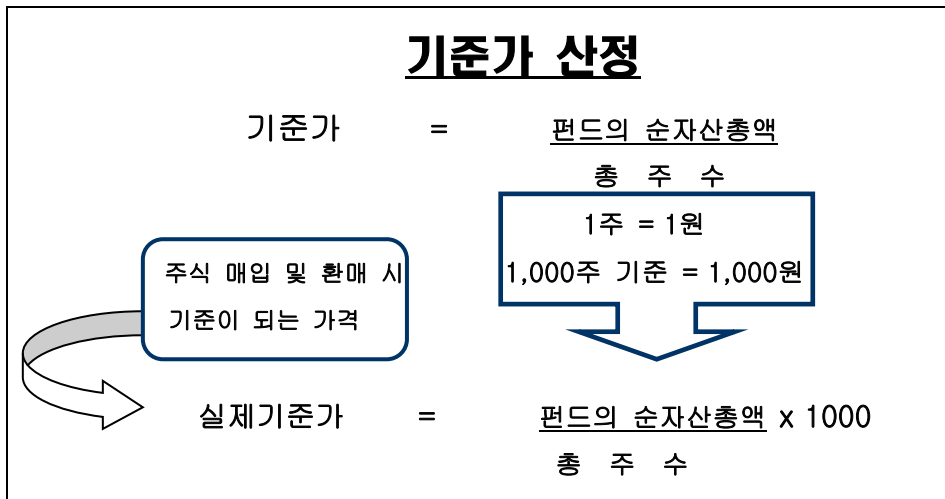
기준가 산정

기준가 = $\frac{\text{펀드의 순자산총액}}{\text{총 주 수}}$

1주 = 1원
1,000주 기준 = 1,000원

주식 매입 및 환매 시 기준이 되는 가격

실제기준가 = $\frac{\text{펀드의 순자산총액}}{\text{총 주 수}}$ x 1000